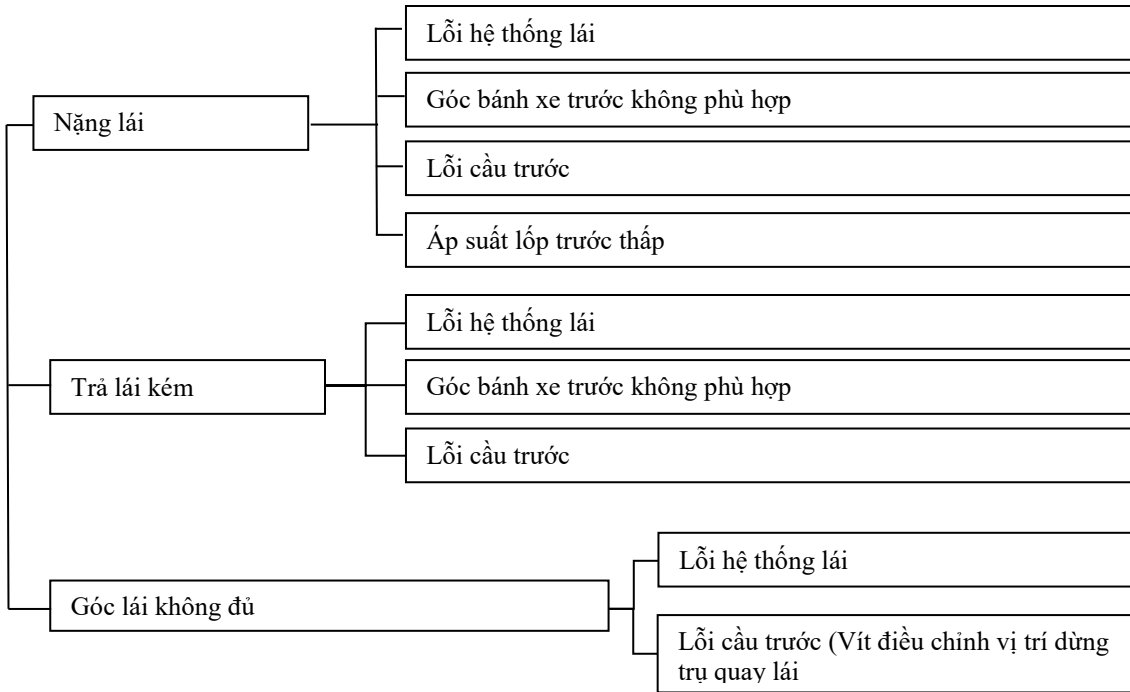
Nặng lái

Lỗi hệ thống lái

Góc bánh xe trước không phù hợp

Lỗi cầu trước

Áp suất lốp trước thấp

Trả lái kém

Lỗi hệ thống lái

Góc bánh xe trước không phù hợp

Lỗi cầu trước

Góc lái không đủ

Lỗi hệ thống lái

Lỗi cầu trước (Vít điều chỉnh vị trí dừng trụ quay lái